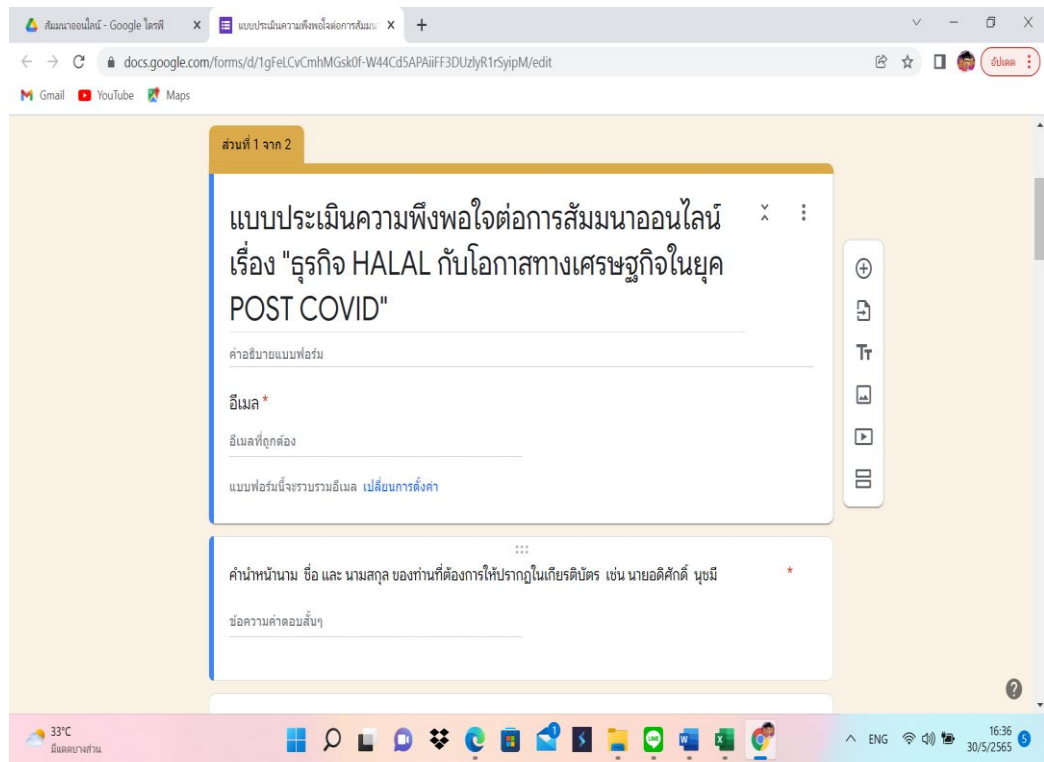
สัมมนาออนไลน์ - Google ไดรฟ์ ×
แบบประเมินความพึงพอใจต่อการสัมมน ×
+

docs.google.com/forms/d/1gFeLCvCmhMGsk0f-W44Cd5APAiiFF3DUzlyR1rSyipM/edit

อัปเดต

Gmail YouTube Maps

ส่วนที่ 1 จาก 2

แบบประเมินความพึงพอใจต่อการสัมมนาออนไลน์ เรื่อง "ธุรกิจ HALAL กับโอกาสทางเศรษฐกิจในยุค POST COVID"

คำอธิบายแบบฟอร์ม

อีเมล *

อีเมลที่ถูกต้อง

แบบฟอร์มนี้จะรวบรวมอีเมล เปลี่ยนการตั้งค่า

คำนำหน้านาม ชื่อ และ นามสกุล ของท่านที่ต้องการให้ปรากฏในเกียรติบัตร เช่น นายอดิศักดิ์ นุชมี *

ข้อความคำตอบสั้นๆ

33°C
มีเมฆบางส่วน

ENG
16:36
30/5/2565